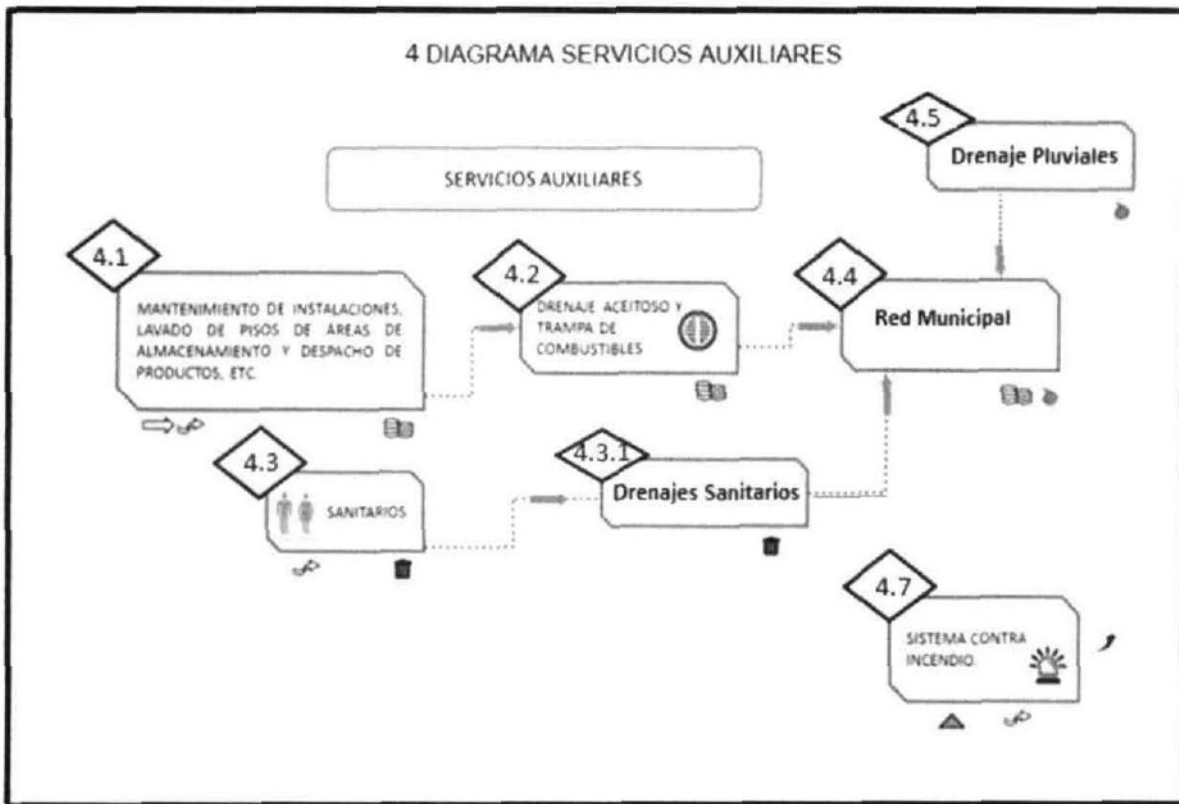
4 DIAGRAMA SERVICIOS AUXILIARES

SERVICIOS AUXILIARES

4.5
Drenaje Pluviales

4.1
MANTENIMIENTO DE INSTALACIONES, LAVADO DE PISOS DE AREAS DE ALMACENAMIENTO Y DESPACHO DE PRODUCTOS, ETC.

4.2
DRENAJE ACEITOSO Y TRAMPA DE COMBUSTIBLES

4.4
Red Municipal

4.3
SANITARIOS

4.3.1
Drenajes Sanitarios

4.7
SISTEMA CONTRA INCENDIO